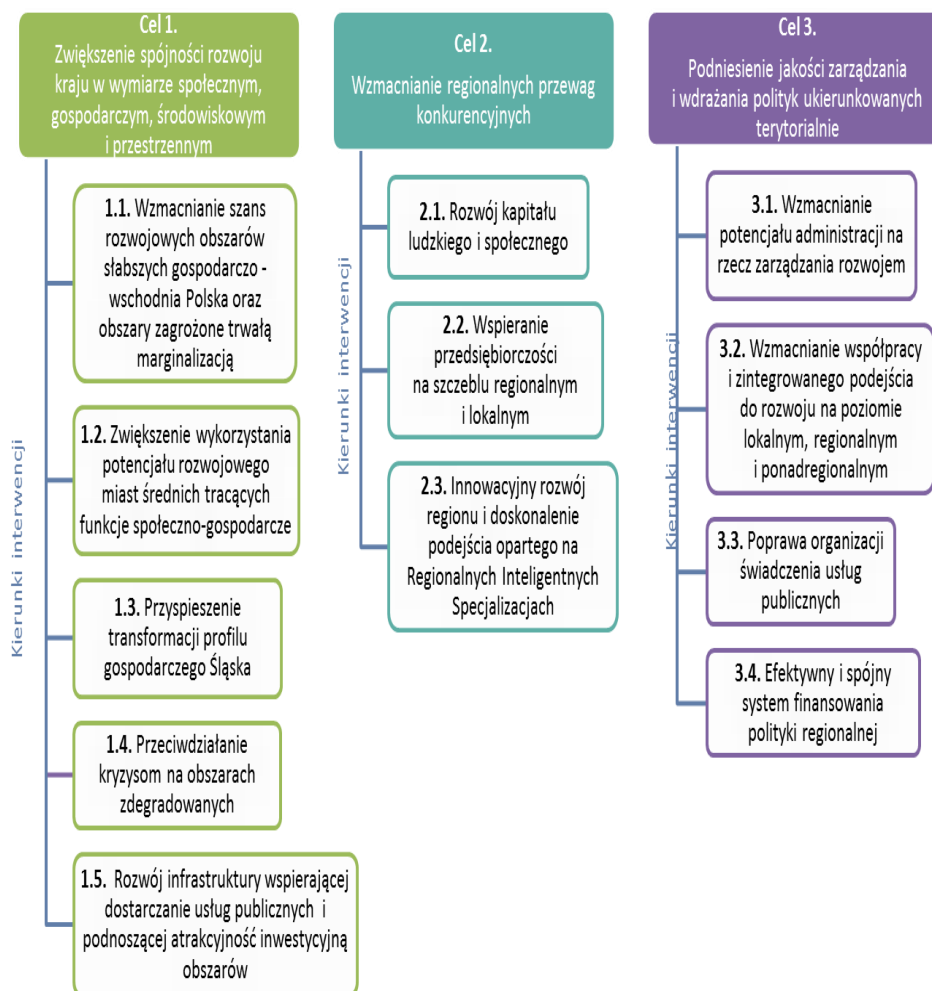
Cel 1.
Zwiększenie spójności rozwoju kraju w wymiarze społecznym, gospodarczym, środowiskowym i przestrzennym

Kierunki interwencji

1.1. Wzmacnianie szans rozwojowych obszarów słabszych gospodarczo - wschodnia Polska oraz obszary zagrożone trwałą marginalizacją

1.2. Zwiększenie wykorzystania potencjału rozwojowego miast średnich tracących funkcje społeczno-gospodarcze

1.3. Przyspieszenie transformacji profilu gospodarczego Śląska

1.4. Przeciwdziałanie kryzysom na obszarach zdegradowanych

1.5. Rozwój infrastruktury wspierającej dostarczanie usług publicznych i podnoszącej atrakcyjność inwestycyjną obszarów

Cel 2.
Wzmacnianie regionalnych przewag konkurencyjnych

Kierunki interwencji

2.1. Rozwój kapitału ludzkiego i społecznego

2.2. Wspieranie przedsiębiorczości na szczeblu regionalnym i lokalnym

2.3. Innowacyjny rozwój regionu i doskonalenie podejścia opartego na Regionalnych Inteligentnych Specjalizacjach

Cel 3.
Podniesienie jakości zarządzania i wdrażania polityk ukierunkowanych terytorialnie

Kierunki interwencji

3.1. Wzmacnianie potencjału administracji na rzecz zarządzania rozwojem

3.2. Wzmacnianie współpracy i zintegrowanego podejścia do rozwoju na poziomie lokalnym, regionalnym i ponadregionalnym

3.3. Poprawa organizacji świadczenia usług publicznych

3.4. Efektywny i spójny system finansowania polityki regionalnej